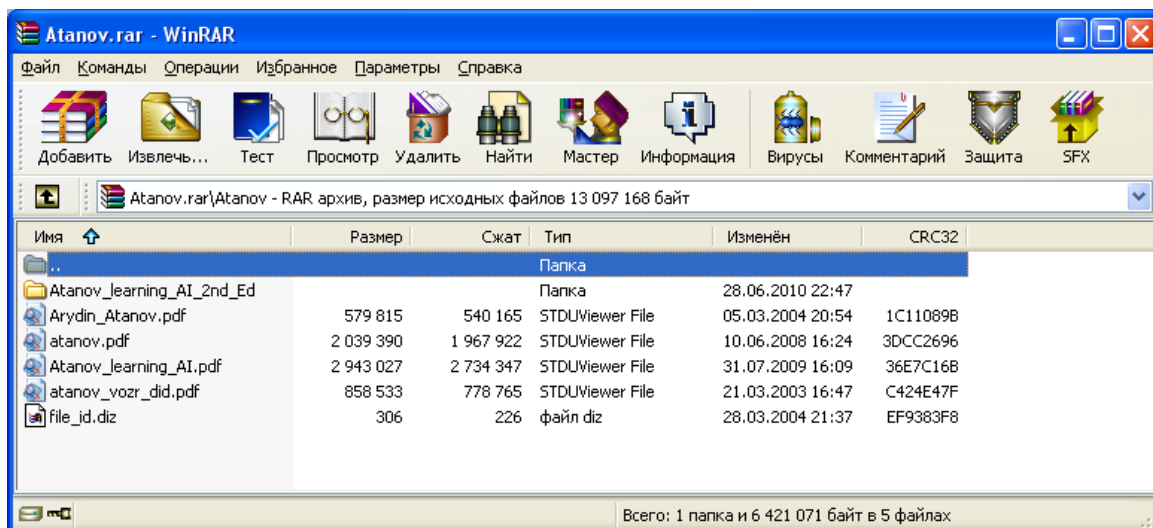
Atanov.rar - WinRAR

Файл Команды Операции Избранное Параметры Справка

Добавить Извлечь... Тест Просмотр Удалить Найти Мастер Информация Вирусы Комментарий Защита SFX

Atanov.rar\Atanov - RAR архив, размер исходных файлов 13 097 168 байт

| Имя | Размер | Сжат | Тип | Изменён | CRC32 |
|---|---|---|---|---|---|
| .. | | | Папка | | |
| Atanov_learning_AI_2nd_Ed | | | Папка | 28.06.2010 22:47 | |
| Arydin_Atanov.pdf | 579 815 | 540 165 | STDUViewer File | 05.03.2004 20:54 | 1C11089B |
| atanov.pdf | 2 039 390 | 1 967 922 | STDUViewer File | 10.06.2008 16:24 | 3DCC2696 |
| Atanov_learning_AI.pdf | 2 943 027 | 2 734 347 | STDUViewer File | 31.07.2009 16:09 | 36E7C16B |
| atanov_vozr_did.pdf | 858 533 | 778 765 | STDUViewer File | 21.03.2003 16:47 | C424E47F |
| file_id.diz | 306 | 226 | файл diz | 28.03.2004 21:37 | EF9383F8 |

Всего: 1 папка и 6 421 071 байт в 5 файлах